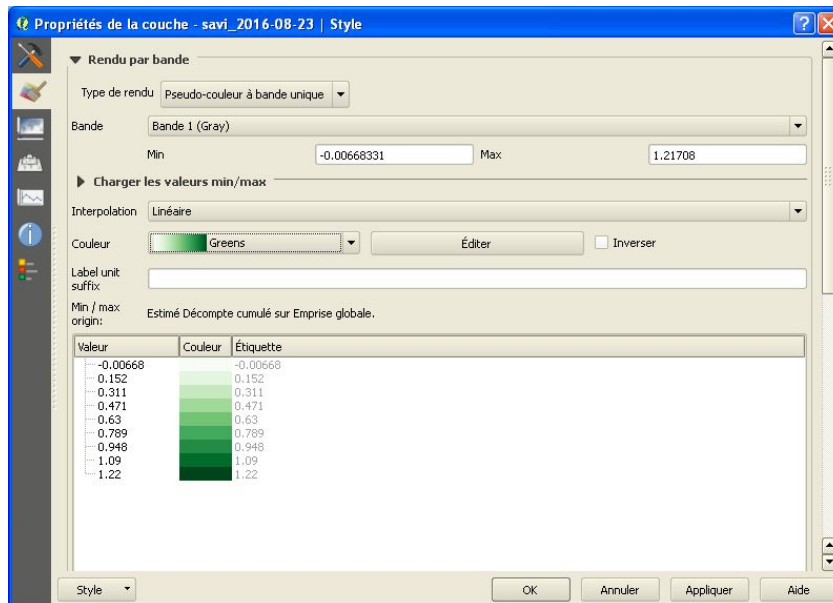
Propriétés de la couche - savi_2016-08-23 | Style

Rendu par bande

Type de rendu Pseudo-couleur à bande unique

Bande Bande 1 (Gray)

Min -0.00668331 Max 1.21708

Charger les valeurs min/max

Interpolation Linéaire

Couleur Greens Éditer Inverser

Label unit suffix

Min / max origin: Estimé Décompte cumulé sur Emprise globale.

| Valeur | Couleur | Étiquette |
|---|---|---|
| -0.00668 | | -0.00668 |
| 0.152 | | 0.152 |
| 0.311 | | 0.311 |
| 0.471 | | 0.471 |
| 0.63 | | 0.63 |
| 0.789 | | 0.789 |
| 0.948 | | 0.948 |
| 1.09 | | 1.09 |
| 1.22 | | 1.22 |

Style OK Annuler Appliquer Aide